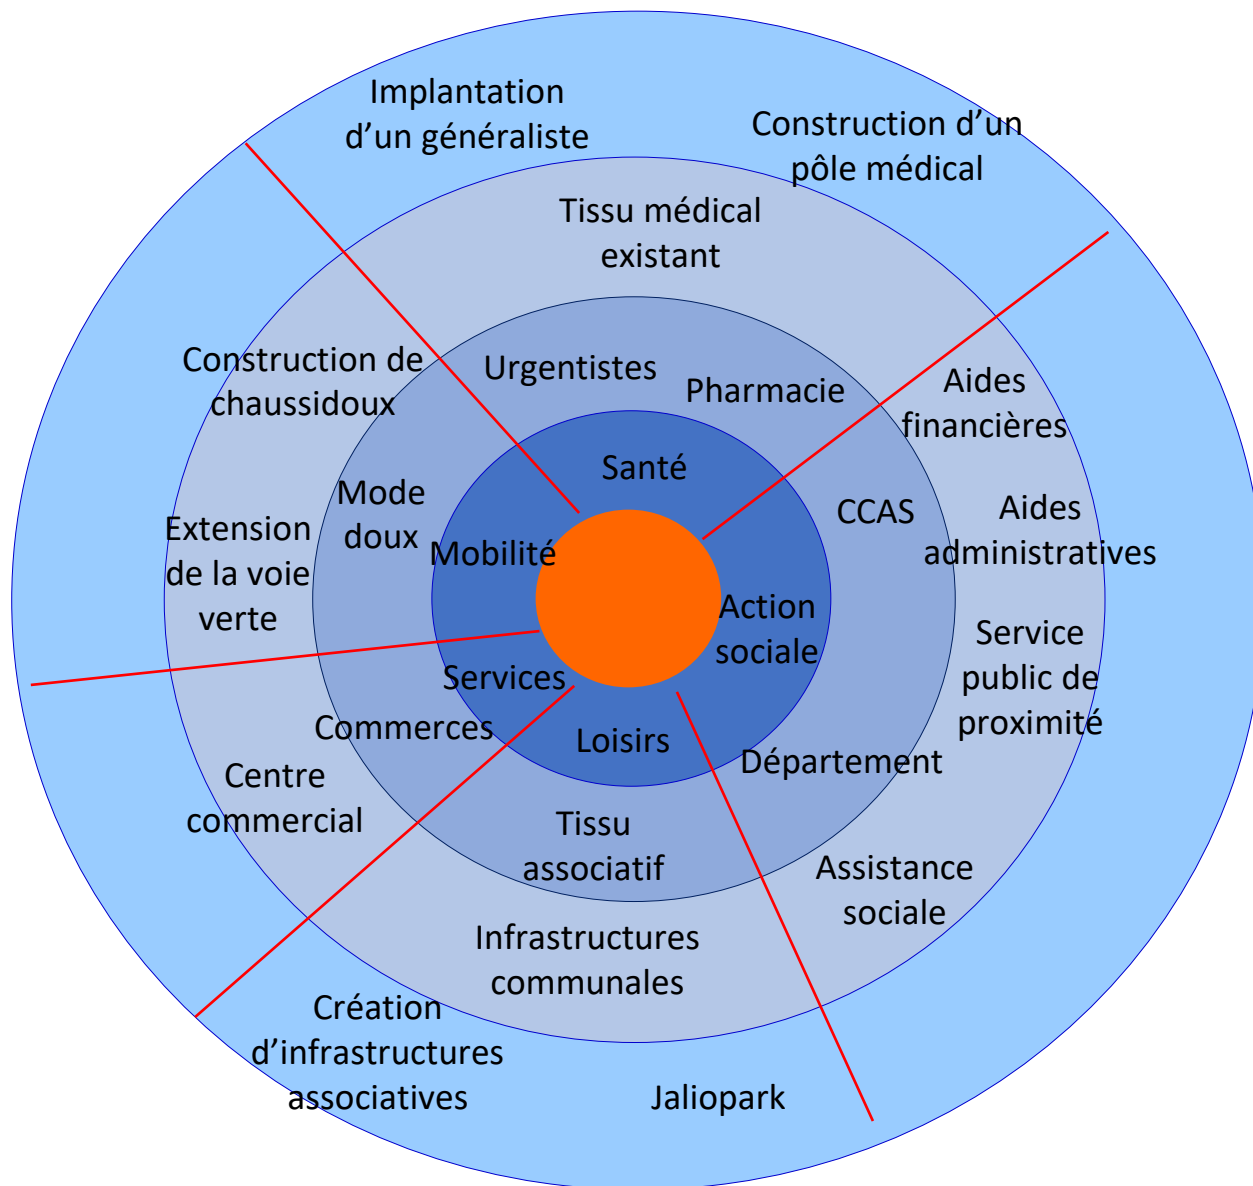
Implantation d’un généraliste

Construction d’un pôle médical

Tissu médical existant

Construction de chaussidoux

Urgentistes

Pharmacie

Aides financières

Santé

Mode doux

CCAS

Aides administratives

Extension de la voie verte

Mobilité

Action sociale

Service public de proximité

Services

Commerces

Loisirs

Département

Centre commercial

Tissu associatif

Assistance sociale

Infrastructures communales

Création d’infrastructures associatives

Jaliopark